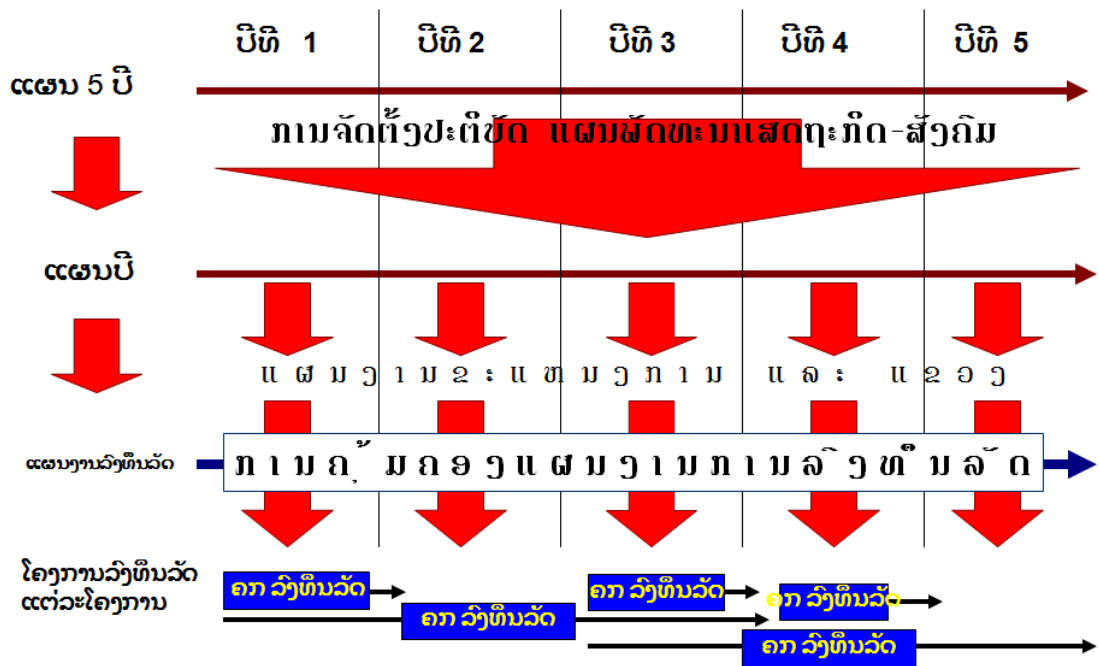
ປີທີ 1 | ປີທີ 2 | ປີທີ 3 | ປີທີ 4 | ປີທີ 5

ແຜນ 5 ປີ

ການຈັດຕັ້ງປະຕິບັດ ແຜນພັດທະນາເສດຖະກິດ-ສັງຄົມ

ແຜນປີ

ແຜນງານຂະແໜງການ ແລະ ແຂວງ

ແຜນງານລົງທຶນລັດ

ການຄຸ້ມຄອງແຜນງານການລົງທຶນລັດ

ໂຄງການລົງທຶນລັດ ແຕ່ລະໂຄງການ

ຄກ ລົງທຶນລັດ

ຄກ ລົງທຶນລັດ

ຄກ ລົງທຶນລັດ

ຄກ ລົງທຶນລັດ

ຄກ ລົງທຶນລັດ